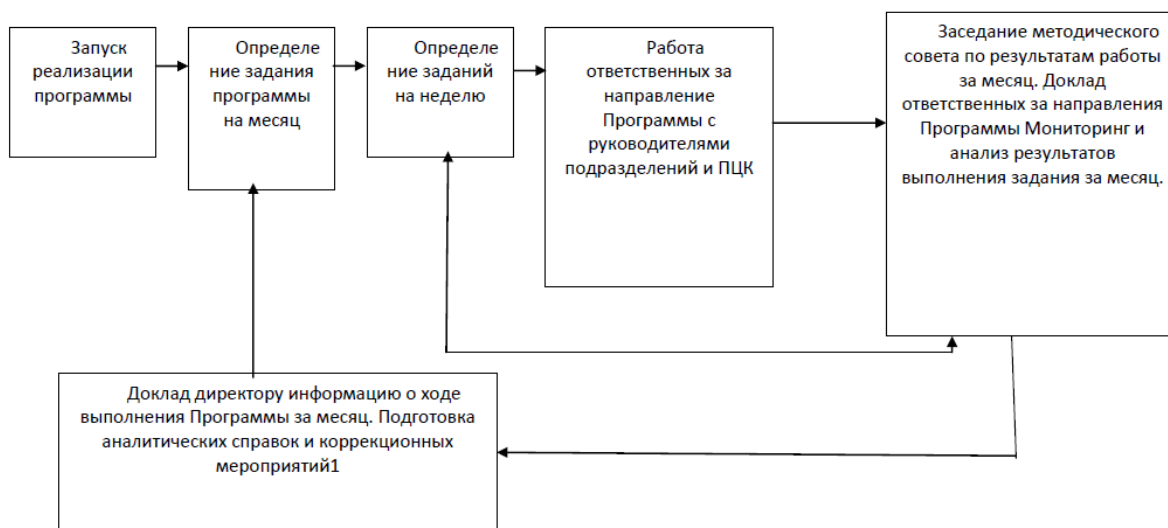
Запуск реализации программы

Определение задания программы на месяц

Определение заданий на неделю

Работа ответственных за направление Программы с руководителями подразделений и ПЦК

Заседание методического совета по результатам работы за месяц. Доклад ответственных за направления Программы Мониторинг и анализ результатов выполнения задания за месяц.

Доклад директору информацию о ходе выполнения Программы за месяц. Подготовка аналитических справок и коррекционных мероприятий1